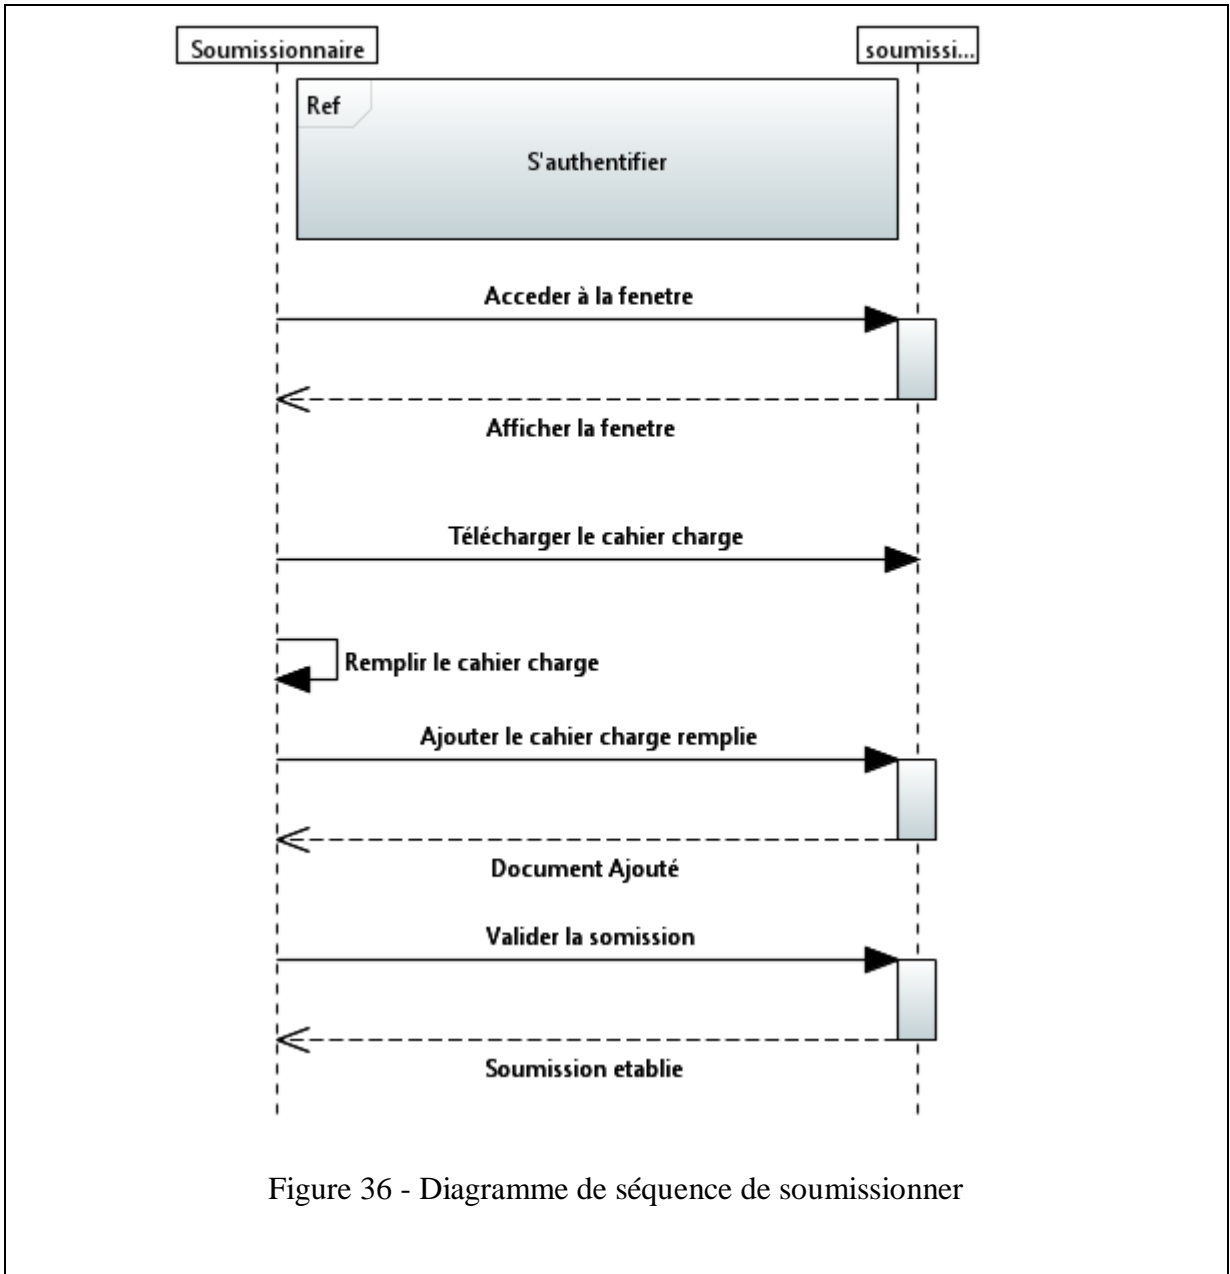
Soumissionnaire

soumissi...

Ref

S'authentifier

Acceder à la fenetre

Afficher la fenetre

Télécharger le cahier charge

Remplir le cahier charge

Ajouter le cahier charge remplie

Document Ajouté

Valider la somission

Soumission etablie

Figure 36 - Diagramme de séquence de soumissionner